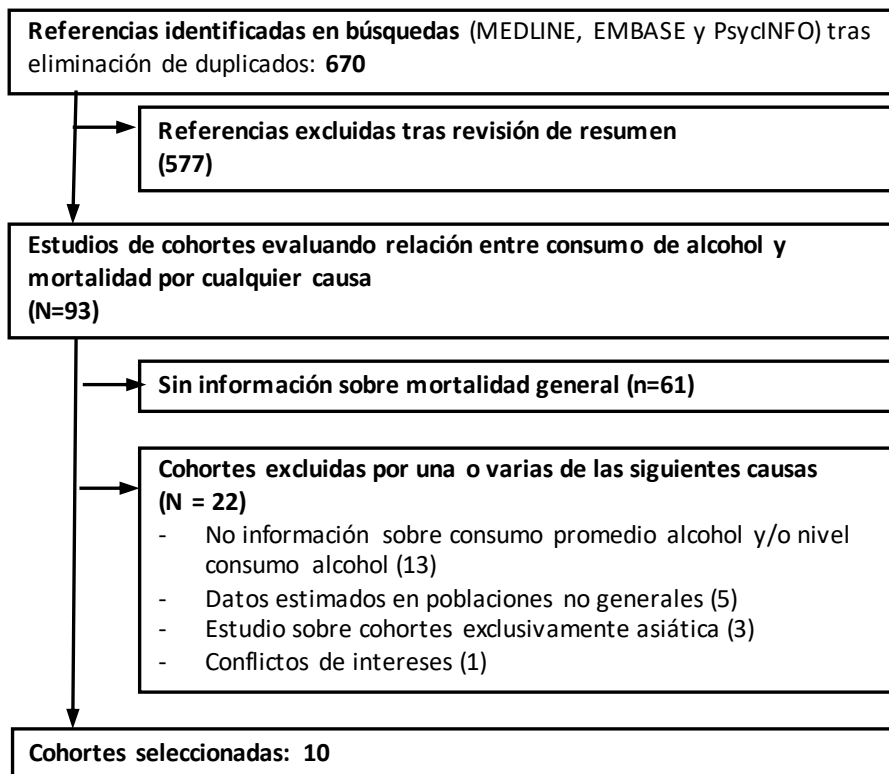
**Referencias identificadas en búsquedas** (MEDLINE, EMBASE y PsycINFO) tras eliminación de duplicados: **670**

**Referencias excluidas tras revisión de resumen (577)**

**Estudios de cohortes evaluando relación entre consumo de alcohol y mortalidad por cualquier causa (N=93)**

**Sin información sobre mortalidad general (n=61)**

**Cohortes excluidas por una o varias de las siguientes causas (N = 22)**
- No información sobre consumo promedio alcohol y/o nivel consumo alcohol (13)
- Datos estimados en poblaciones no generales (5)
- Estudio sobre cohortes exclusivamente asiática (3)
- Conflictos de intereses (1)

**Cohortes seleccionadas: 10**